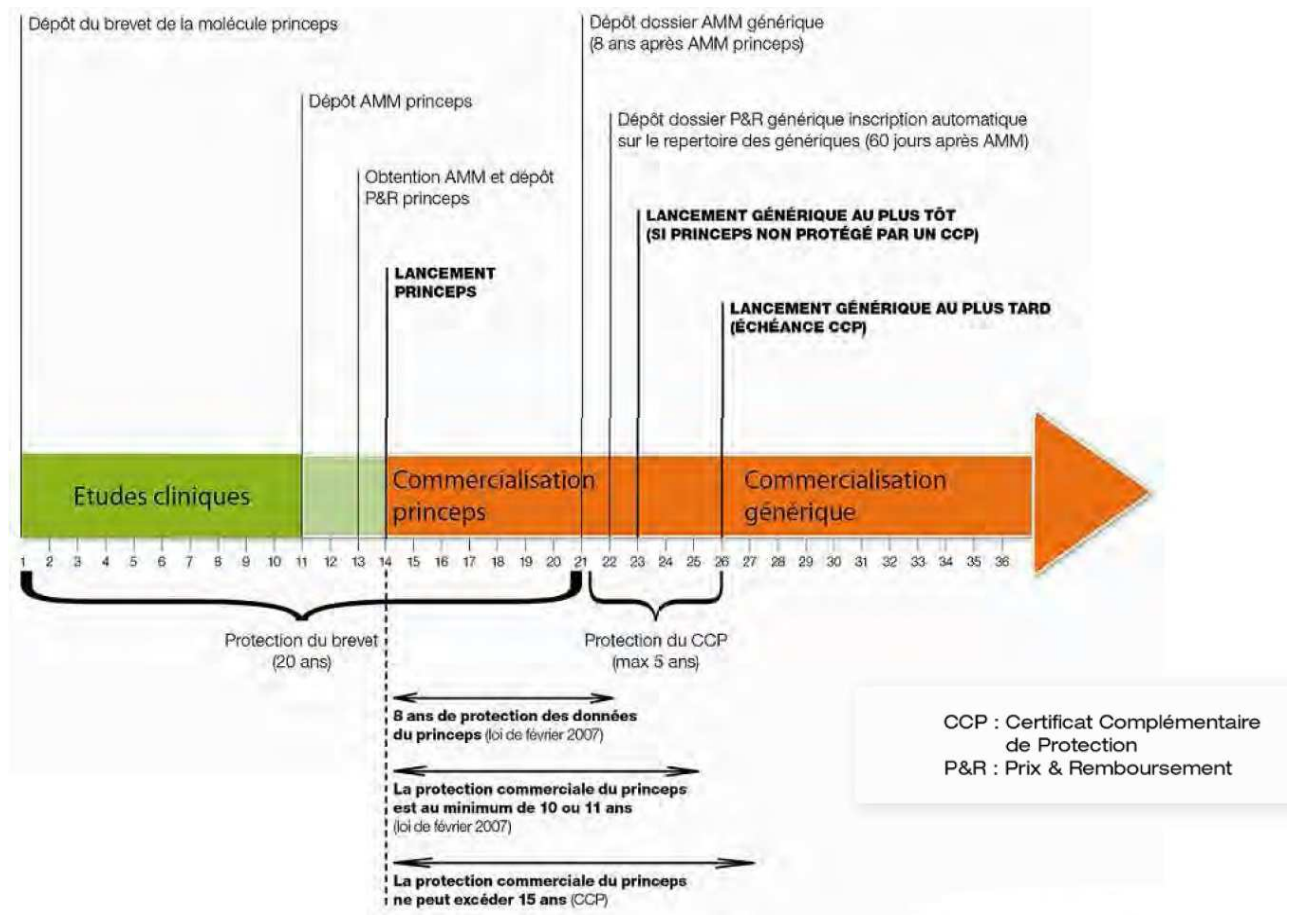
Dépôt du brevet de la molécule princeps

Dépôt AMM princeps

Obtention AMM et dépôt P&R princeps

LANCEMENT PRINCEPS

Dépôt dossier AMM générique (8 ans après AMM princeps)

Dépôt dossier P&R générique inscription automatique sur le repertoire des génériques (60 jours après AMM)

LANCEMENT GÉNÉRIQUE AU PLUS TÔT (SI PRINCEPS NON PROTÉGÉ PAR UN CCP)

LANCEMENT GÉNÉRIQUE AU PLUS TARD (ÉCHÉANCE CCP)

Etudes cliniques

Commercialisation princeps

Commercialisation générique

1 2 3 4 5 6 7 8 9 10 11 12 13 14 15 16 17 18 19 20 21 22 23 24 25 26 27 28 29 30 31 32 33 34 35 36

Protection du brevet (20 ans)

Protection du CCP (max 5 ans)

8 ans de protection des données du princeps (loi de février 2007)

La protection commerciale du princeps est au minimum de 10 ou 11 ans (loi de février 2007)

La protection commerciale du princeps ne peut excéder 15 ans (CCP)

CCP : Certificat Complémentaire de Protection
P&R : Prix & Remboursement